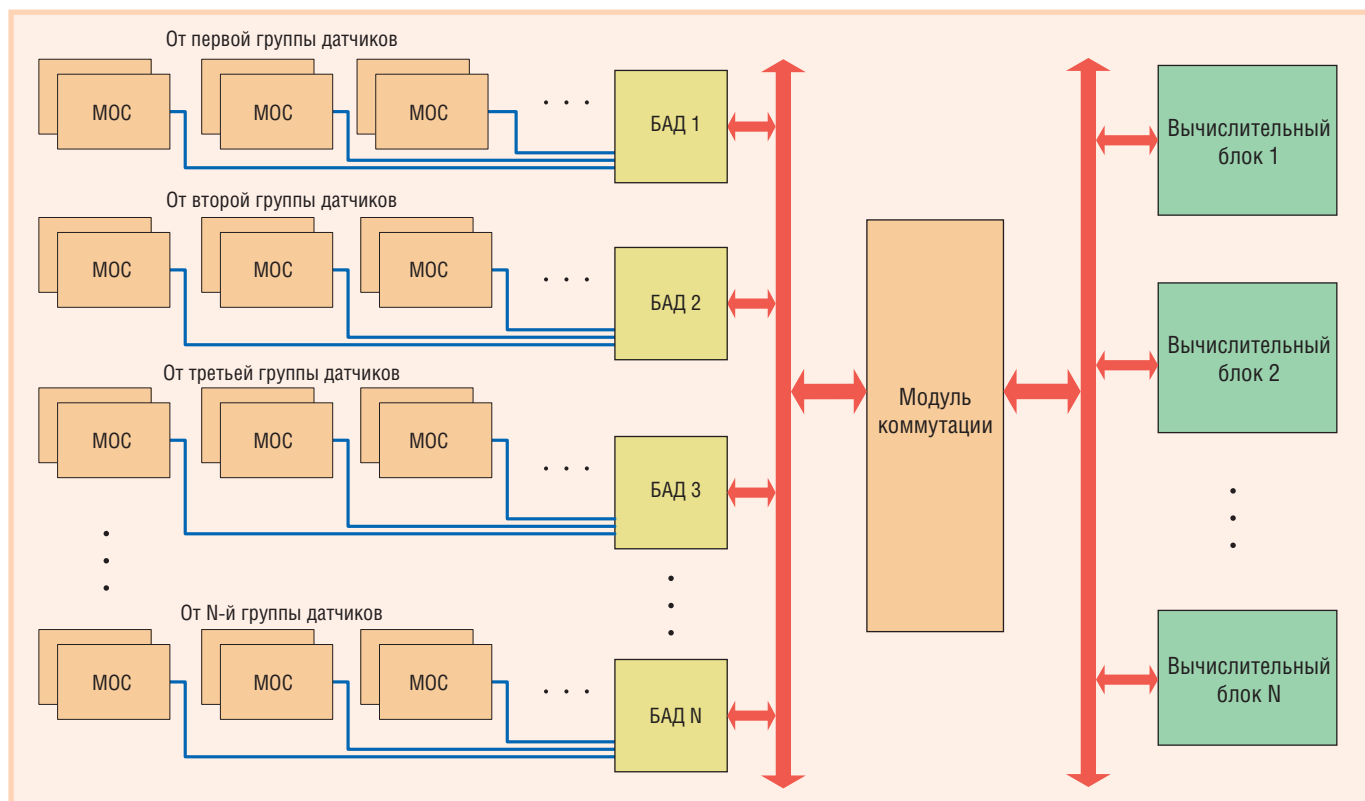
От первой группы датчиков

МОС МОС МОС . . . БАД 1

От второй группы датчиков

МОС МОС МОС . . . БАД 2

От третьей группы датчиков

МОС МОС МОС . . . БАД 3

От N-й группы датчиков

МОС МОС МОС . . . БАД N

Модуль коммутации

Вычислительный блок 1

Вычислительный блок 2

Вычислительный блок N